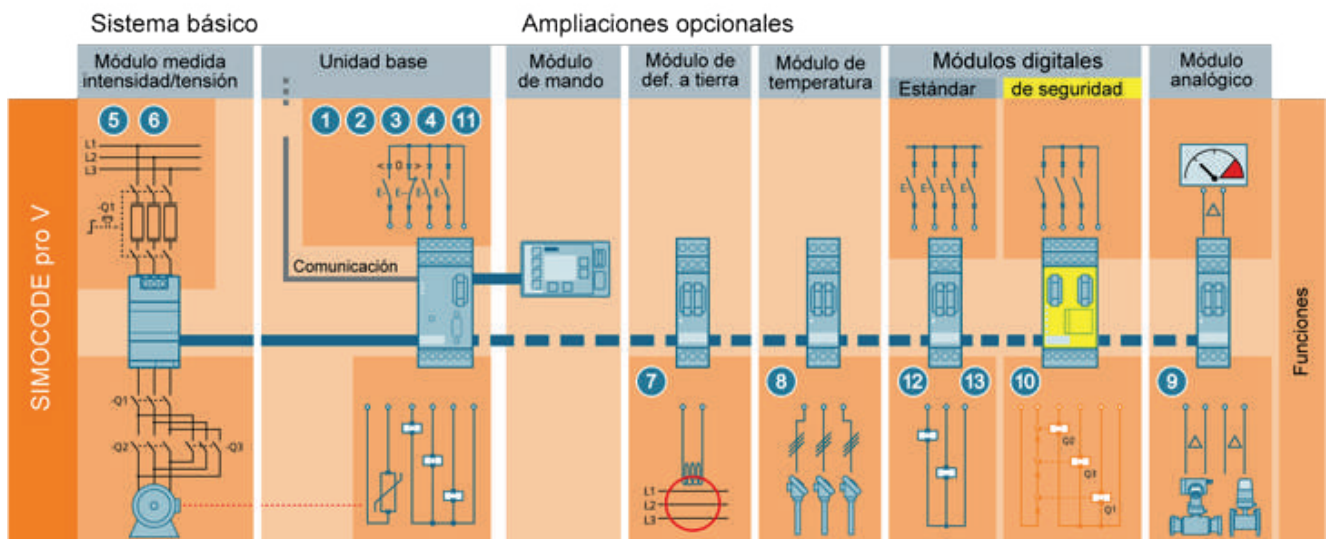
Sistema básico

Ampliaciones opcionales

Módulo medida intensidad/tensión

Unidad base

Módulo de mando

Módulo de def. a tierra

Módulo de temperatura

Módulos digitales

Estándar

de seguridad

Módulo analógico

SIMOCODE pro V

5 6

L1
L2
L3

-Q1

1 2 3 4 11

< 0 >

Comunicación

7

8

12 13

10

9

-Q1

-Q2

-Q3

L1
L2
L3

Q2

Q1

Q1

Funciones